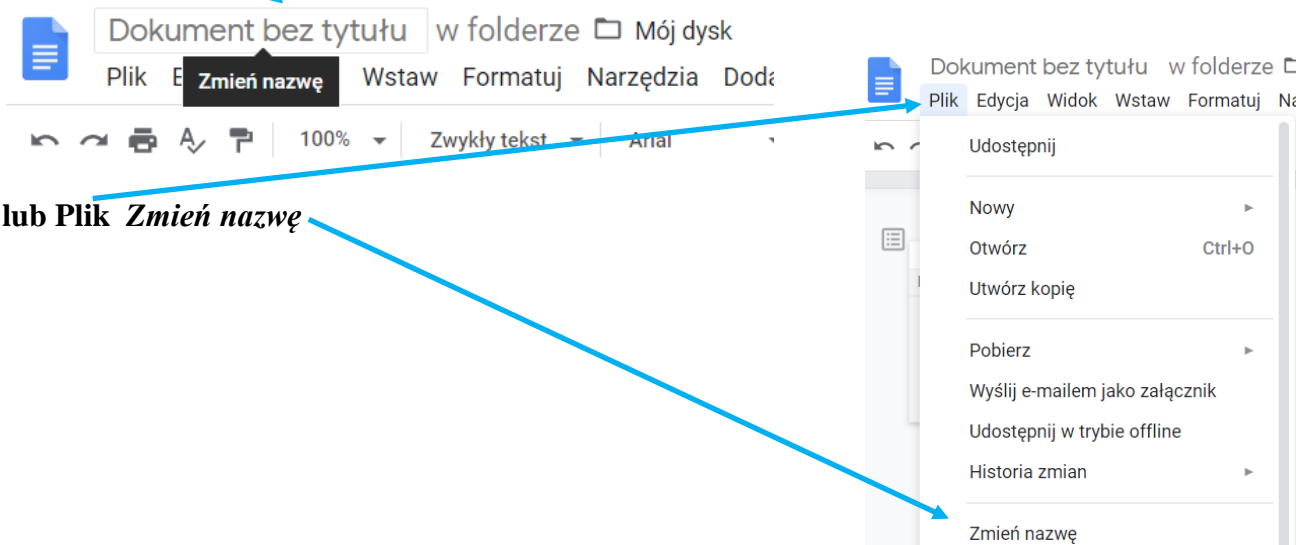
Dokument bez tytułu w folderze Mój dysk
Plik E Zmień nazwę Wstaw Formatuj Narzędzia Doda
100% Zwykły tekst Arial

lub Plik *Zmień nazwę*

Dokument bez tytułu w folderze
Plik Edycja Widok Wstaw Formatuj Na
Udostępnij
Nowy
Otwórz Ctrl+O
Utwórz kopię
Pobierz
Wyślij e-mailem jako załącznik
Udostępnij w trybie offline
Historia zmian
Zmień nazwę